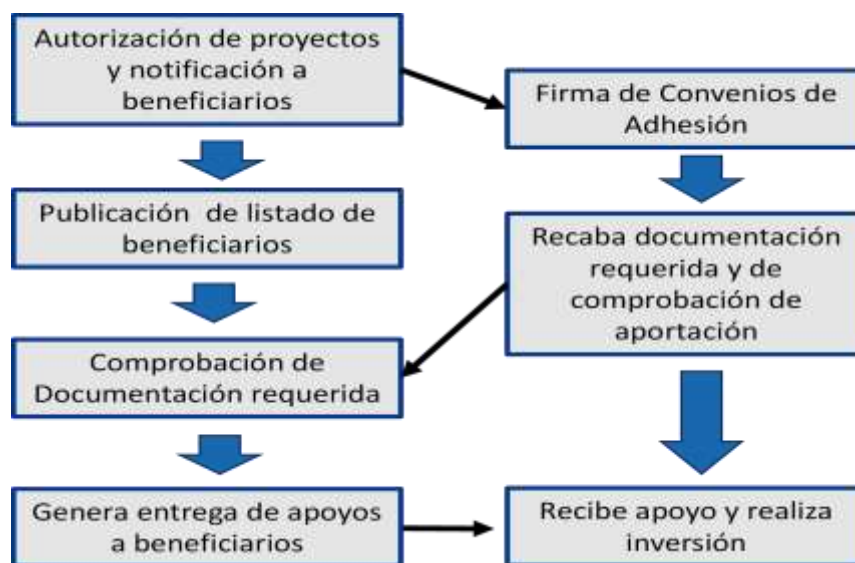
Autorización de proyectos y notificación a beneficiarios

Firma de Convenios de Adhesión

Publicación de listado de beneficiarios

Recaba documentación requerida y de comprobación de aportación

Comprobación de Documentación requerida

Genera entrega de apoyos a beneficiarios

Recibe apoyo y realiza inversión